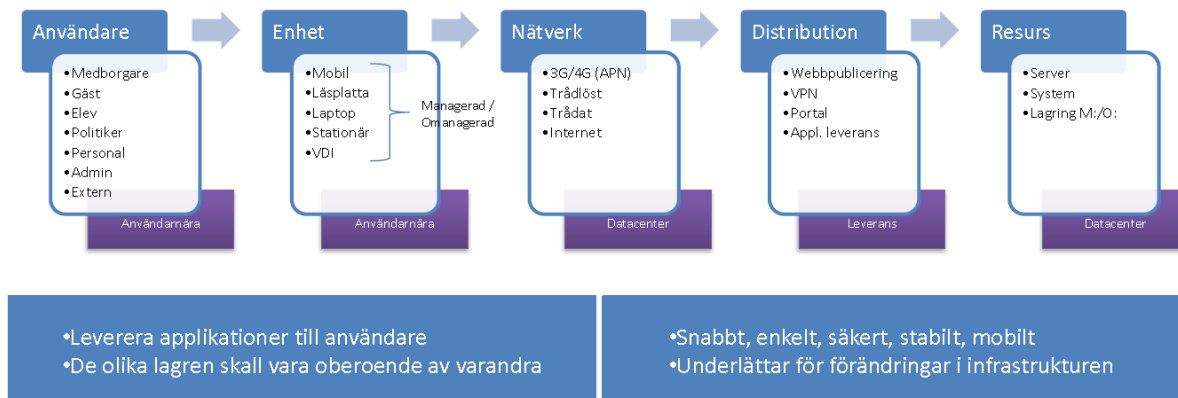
Användare

•Medborgare
•Gäst
•Elev
•Politiker
•Personal
•Admin
•Extern

Användarnära

Enhet

•Mobil
•Läsplatta
•Laptop
•Stationär
•VDI

Managerad / Omanagerad

Användarnära

Nätverk

•3G/4G (APN)
•Trådlöst
•Trådat
•Internet

Datacenter

Distribution

•Webbpublicering
•VPN
•Portal
•Appl. leverans

Leverans

Resurs

•Server
•System
•Lagring M:/O:

Datacenter

•Leverera applikationer till användare
•De olika lagren skall vara oberoende av varandra

•Snabbt, enkelt, säkert, stabilt, mobilt
•Underlättar för förändringar i infrastrukturen